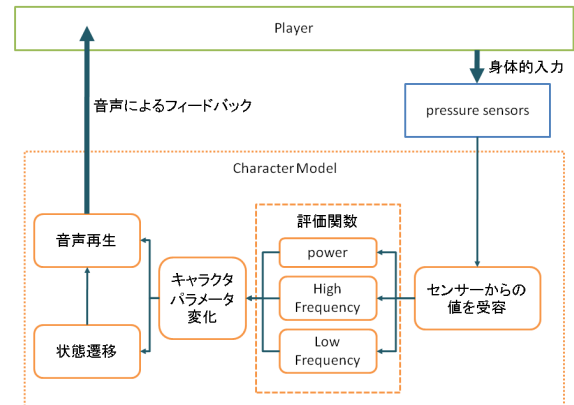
Player

身体的入力

pressure sensors

音声によるフィードバック

Character Model

評価関数

音声再生

power

キャラクタ
パラメータ
変化

High
Frequency

センサーからの
値を受容

Low
Frequency

状態遷移